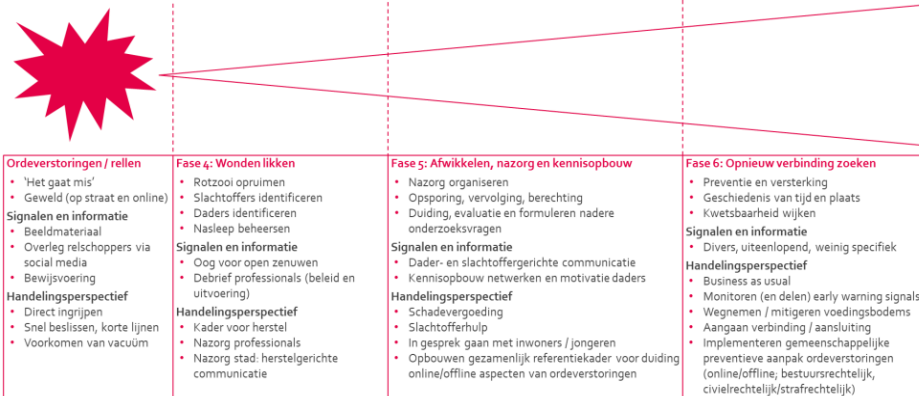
Ordeverstoringen / rellen
- 'Het gaat mis'
- Geweld (op straat en online)

Signalen en informatie
- Beeldmateriaal
- Overleg relschoppers via social media
- Bewijsvoering

Handelingsperspectief
- Direct ingrijpen
- Snel beslissen, korte lijnen
- Voorkomen van vacuüm

Fase 4: Wonden likken
- Rotzooi opruimen
- Slachtoffers identificeren
- Daders identificeren
- Nasleep beheersen

Signalen en informatie
- Oog voor open zenuwen
- Debrief professionals (beleid en uitvoering)

Handelingsperspectief
- Kader voor herstel
- Nazorg professionals
- Nazorg stad: herstelgerichte communicatie

Fase 5: Afwikkelen, nazorg en kennisopbouw
- Nazorg organiseren
- Opsporing, vervolging, berechting
- Duiding, evaluatie en formuleren nadere onderzoeksvragen

Signalen en informatie
- Dader- en slachtoffergerichte communicatie
- Kennisopbouw netwerken en motivatie daders

Handelingsperspectief
- Schadevergoeding
- Slachtofferhulp
- In gesprek gaan met inwoners / jongeren
- Opbouwen gezamenlijk referentiekader voor duiding online/offline aspecten van ordeverstoringen

Fase 6: Opnieuw verbinding zoeken
- Preventie en versterking
- Geschiedenis van tijd en plaats
- Kwetsbaarheid wijken

Signalen en informatie
- Divers, uiteenlopend, weinig specifiek

Handelingsperspectief
- Business as usual
- Monitoren (en delen) early warning signals
- Wegnemen / mitigeren voedingsbodems
- Aangaan verbinding / aansluiting
- Implementeren gemeenschappelijke preventieve aanpak ordeverstoringen (online/offline; bestuursrechtelijk, civielrechtelijk/strafrechtelijk)